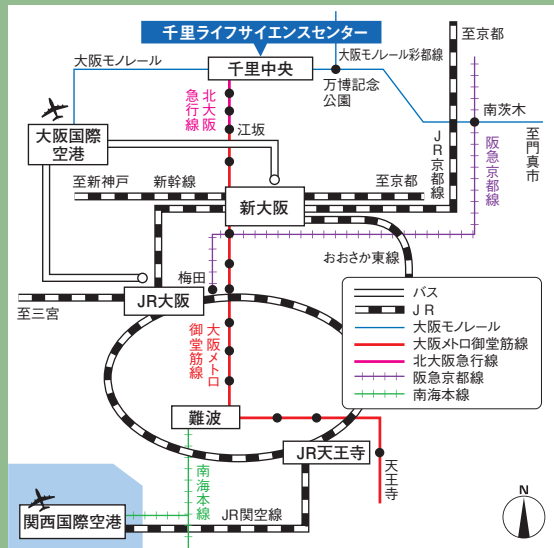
千里ライフサイエンスセンター

至京都

大阪モノレール

大阪モノレール彩都線

千里中央

万博記念公園

北大阪急行線

南茨木

大阪国際空港

江坂

JR京都線

阪急京都線

至門真市

至新神戸

新幹線

至京都

新大阪

おおさか東線

梅田

JR大阪

至三宮

大阪メトロ御堂筋線

バス

JR

大阪モノレール

大阪メトロ御堂筋線

北大阪急行線

阪急京都線

南海本線

難波

JR天王寺

天王寺

南海本線

JR関空線

関西国際空港

N